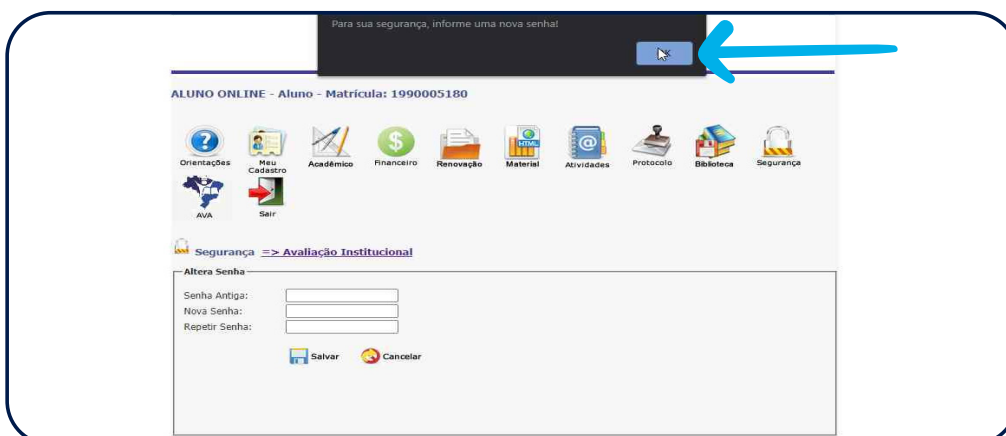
Para sua segurança, informe uma nova senha!

ALUNO ONLINE - Aluno - Matrícula: 1990005180

Orientações
Meu Cadastro
Acadêmico
Financeiro
Renovação
Material
Atividades
Protocolo
Biblioteca
Segurança
AVA
Sair

Segurança => Avaliação Institucional

Altera Senha

Senha Antiga:
Nova Senha:
Repetir Senha:

Salvar
Cancelar